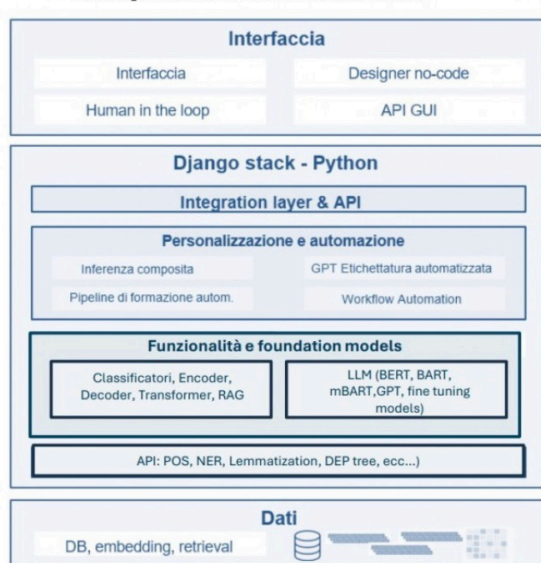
Interfaccia

Interfaccia

Designer no-code

Human in the loop

API GUI

Django stack - Python

Integration layer & API

Personalizzazione e automazione

Inferenza composita

GPT Etichettatura automatizzata

Pipeline di formazione autom.

Workflow Automation

Funzionalità e foundation models

Classificatori, Encoder, Decoder, Transformer, RAG

LLM (BERT, BART, mBART,GPT, fine tuning models)

API: POS, NER, Lemmatization, DEP tree, ecc...)

Dati

DB, embedding, retrieval